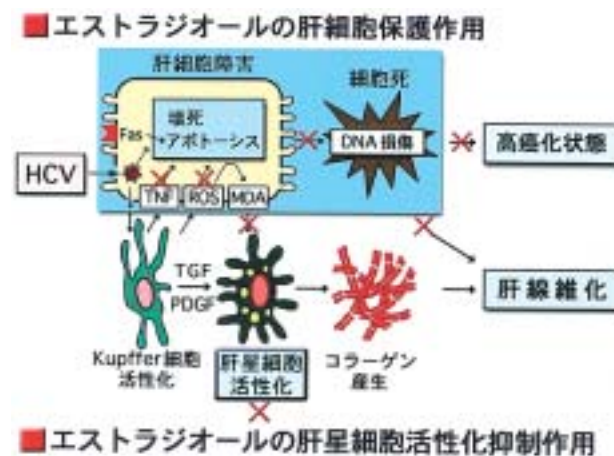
■エストラジオールの肝細胞保護作用

肝細胞障害

壊死
アポトーシス

Fas

細胞死

DNA損傷

高癌化状態

HCV

TNF

ROS

MDA

TGF
PDGF

Kupffer細胞
活性化

肝星細胞
活性化

コラーゲン
産生

肝線維化

■エストラジオールの肝星細胞活性化抑制作用